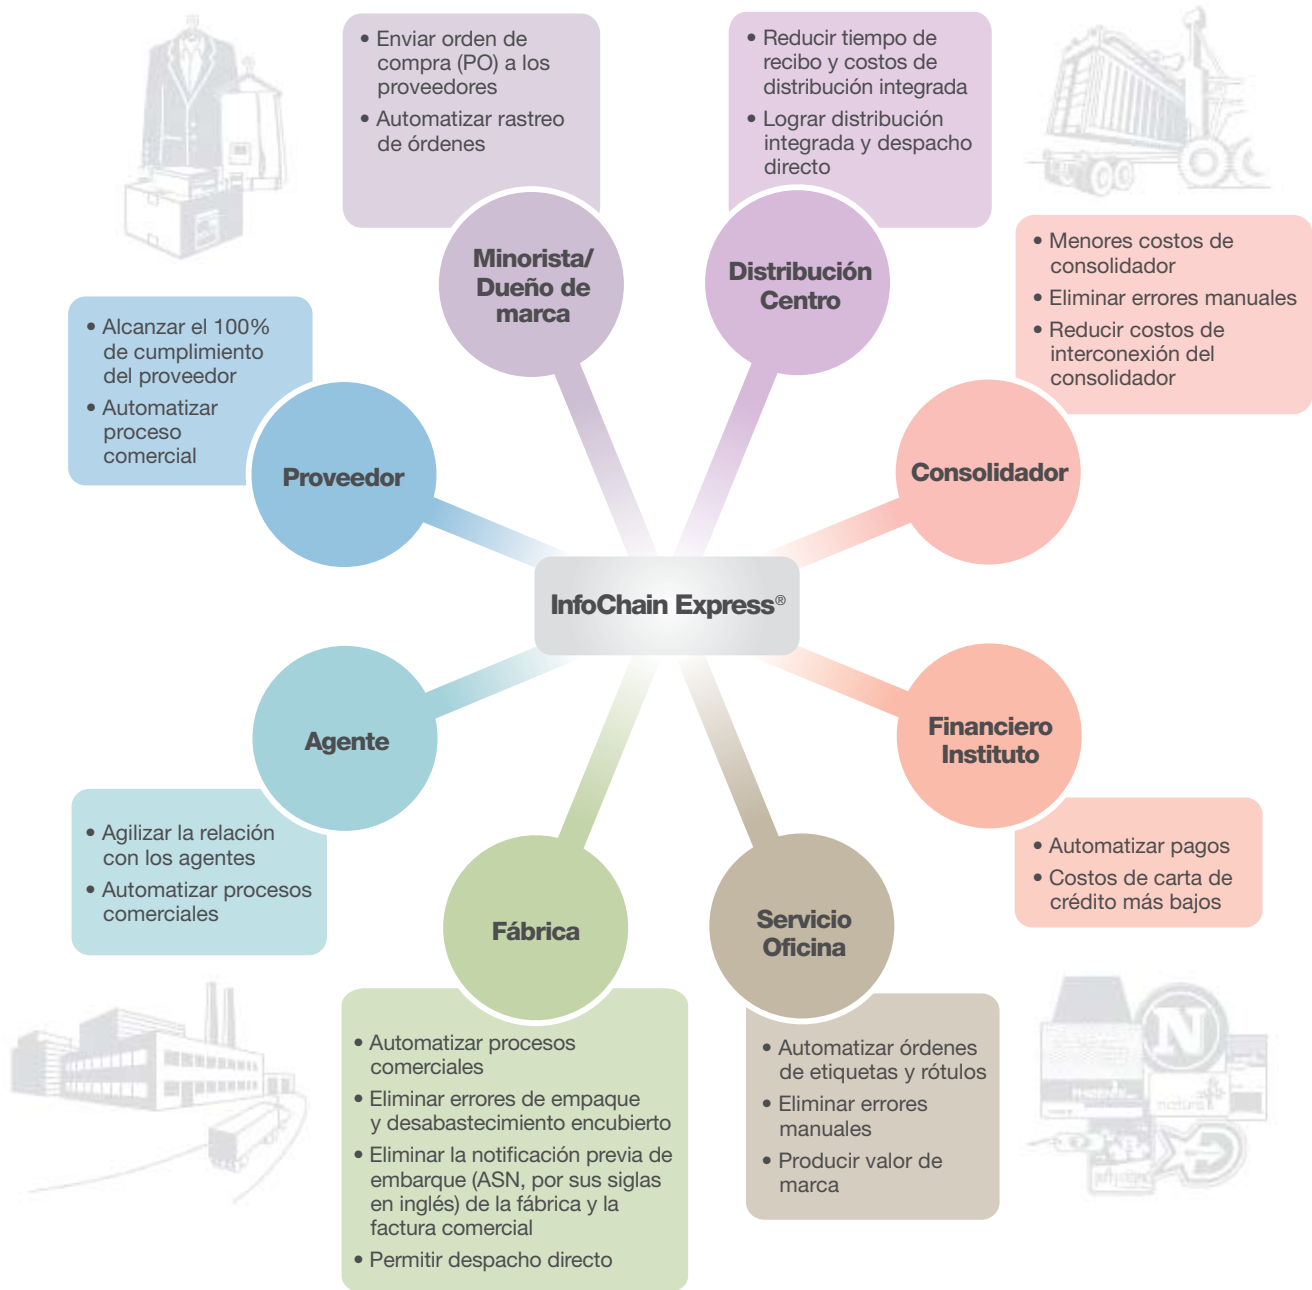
• Enviar orden de compra (PO) a los proveedores
• Automatizar rastreo de órdenes

Minorista/ Dueño de marca

• Reducir tiempo de recibo y costos de distribución integrada
• Lograr distribución integrada y despacho directo

Distribución Centro

• Menores costos de consolidador
• Eliminar errores manuales
• Reducir costos de interconexión del consolidador

Consolidador

• Alcanzar el 100% de cumplimiento del proveedor
• Automatizar proceso comercial

Proveedor

InfoChain Express®

Agente

• Agilizar la relación con los agentes
• Automatizar procesos comerciales

Financiero Instituto

• Automatizar pagos
• Costos de carta de crédito más bajos

Fábrica

• Automatizar procesos comerciales
• Eliminar errores de empaque y desabastecimiento encubierto
• Eliminar la notificación previa de embarque (ASN, por sus siglas en inglés) de la fábrica y la factura comercial
• Permitir despacho directo

Servicio Oficina

• Automatizar órdenes de etiquetas y rótulos
• Eliminar errores manuales
• Producir valor de marca